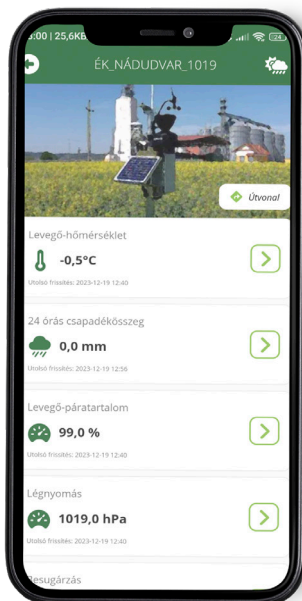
:00 | 25,6KB/s

ÉK_NÁDUDVAR_1019

Útvonal

Levegő-hőmérséklet

-0,5°C

Utolsó frissítés: 2023-12-19 12:40

24 órás csapadékösszeg

0,0 mm

Utolsó frissítés: 2023-12-19 12:36

Levegő-páratartalom

99,0 %

Utolsó frissítés: 2023-12-19 12:40

Légnyomás

1019,0 hPa

Utolsó frissítés: 2023-12-19 12:40

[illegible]esugárzás